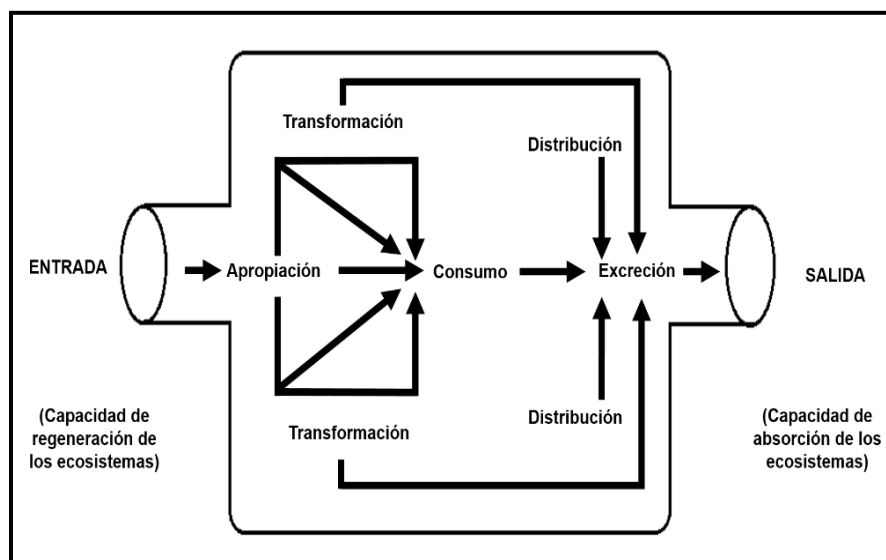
Transformación

Distribución

ENTRADA

Apropiación

Consumo

Excreción

SALIDA

Distribución

(Capacidad de regeneración de los ecosistemas)

Transformación

(Capacidad de absorción de los ecosistemas)